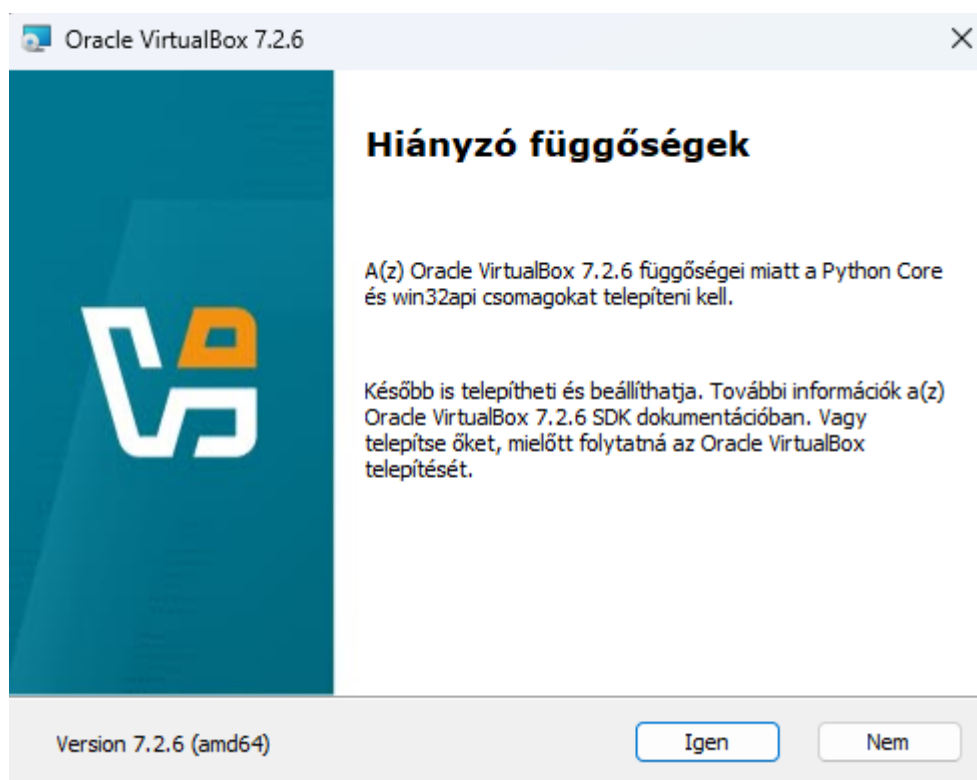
Oracle VirtualBox 7.2.6

Hiányzó függőségek

A(z) Oracle VirtualBox 7.2.6 függőségei miatt a Python Core és win32api csomagokat telepíteni kell.

Később is telepítheti és beállíthatja. További információk a(z) Oracle VirtualBox 7.2.6 SDK dokumentációban. Vagy telepítse őket, mielőtt folytatná az Oracle VirtualBox telepítését.

Version 7.2.6 (amd64)

Igen

Nem